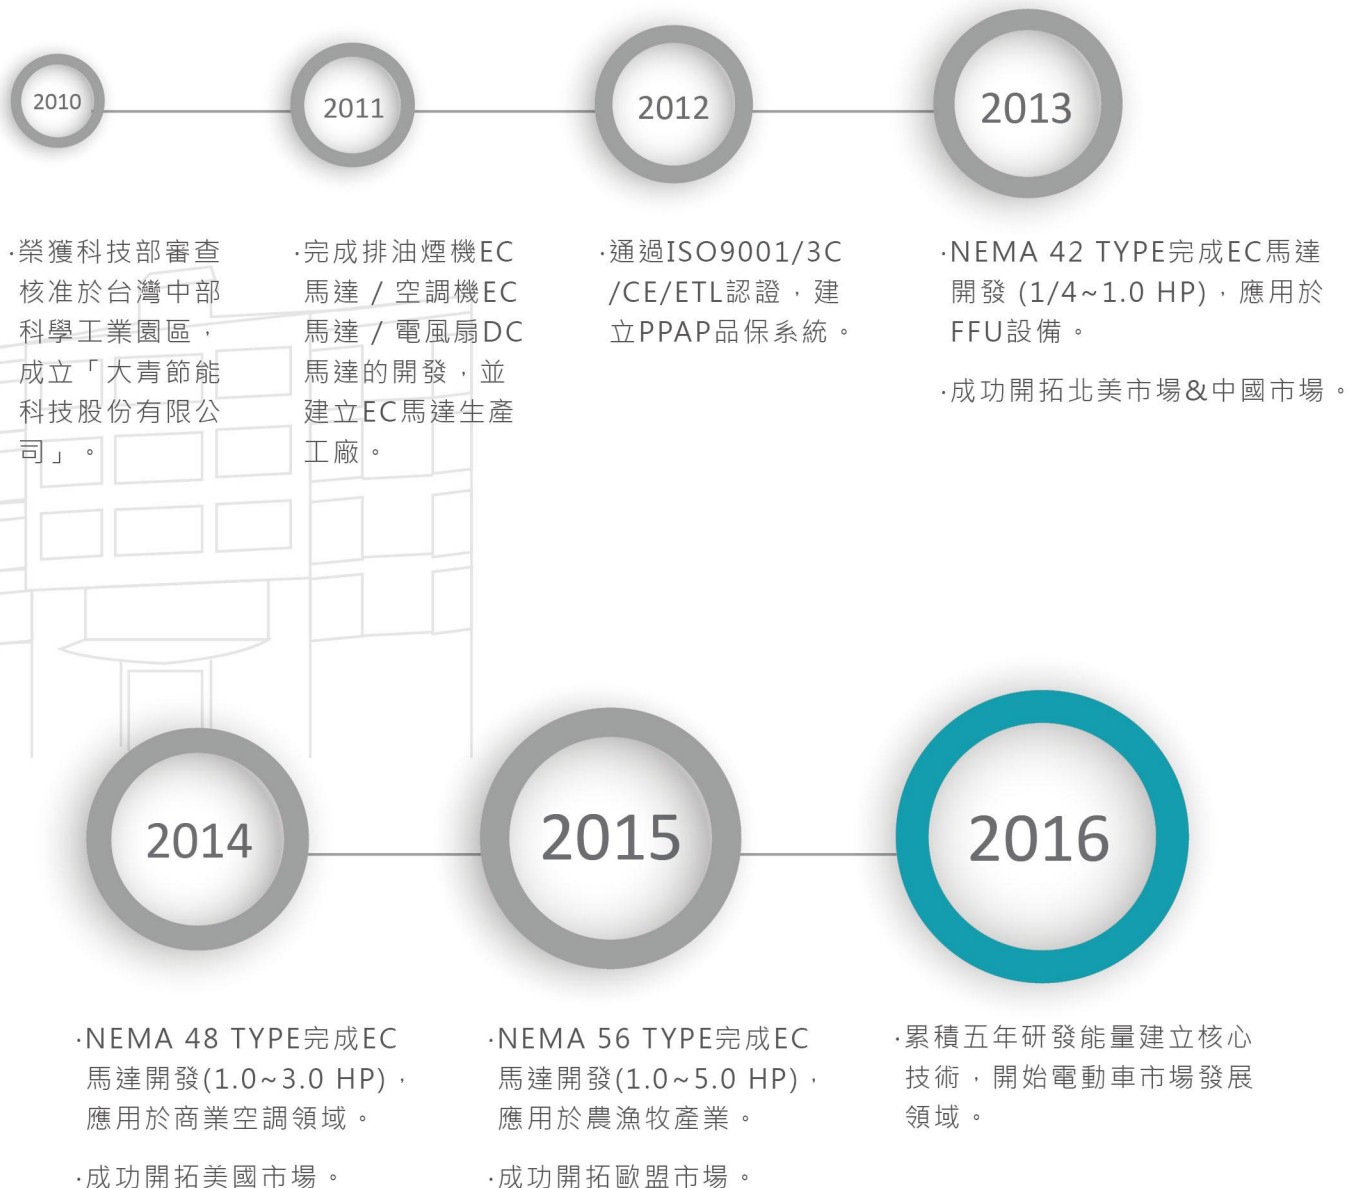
2010

2011

2012

2013

·榮獲科技部審查核准於台灣中部科學工業園區，成立「大青節能科技股份有限公司」。

·完成排油煙機EC馬達 / 空調機EC馬達 / 電風扇DC馬達的開發，並建立EC馬達生產工廠。

·通過ISO9001/3C/CE/ETL認證，建立PPAP品保系統。

·NEMA 42 TYPE完成EC馬達開發 (1/4~1.0 HP)，應用於FFU設備。

·成功開拓北美市場&中國市場。

2014

2015

2016

·NEMA 48 TYPE完成EC馬達開發(1.0~3.0 HP)，應用於商業空調領域。

·成功開拓美國市場。

·NEMA 56 TYPE完成EC馬達開發(1.0~5.0 HP)，應用於農漁牧產業。

·成功開拓歐盟市場。

·累積五年研發能量建立核心技術，開始電動車市場發展領域。